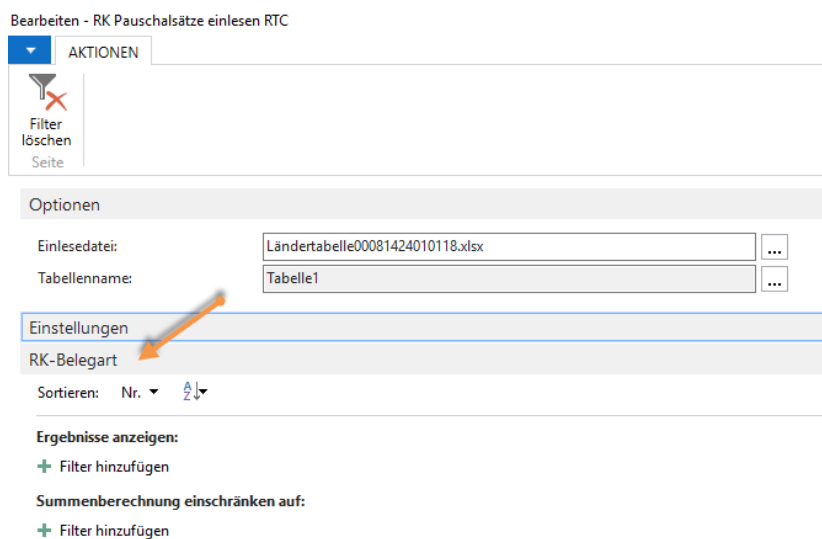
Bearbeiten - RK Pauschalsätze einlesen RTC

AKTIONEN

Filter löschen
Seite

Optionen

Einlesedatei: Ländertabelle00081424010118.xlsx ...

Tabellenname: Tabelle1 ...

Einstellungen

RK-Belegart

Sortieren: Nr. ▾ A Z

Ergebnisse anzeigen:

+ Filter hinzufügen

Summenberechnung einschränken auf:

+ Filter hinzufügen